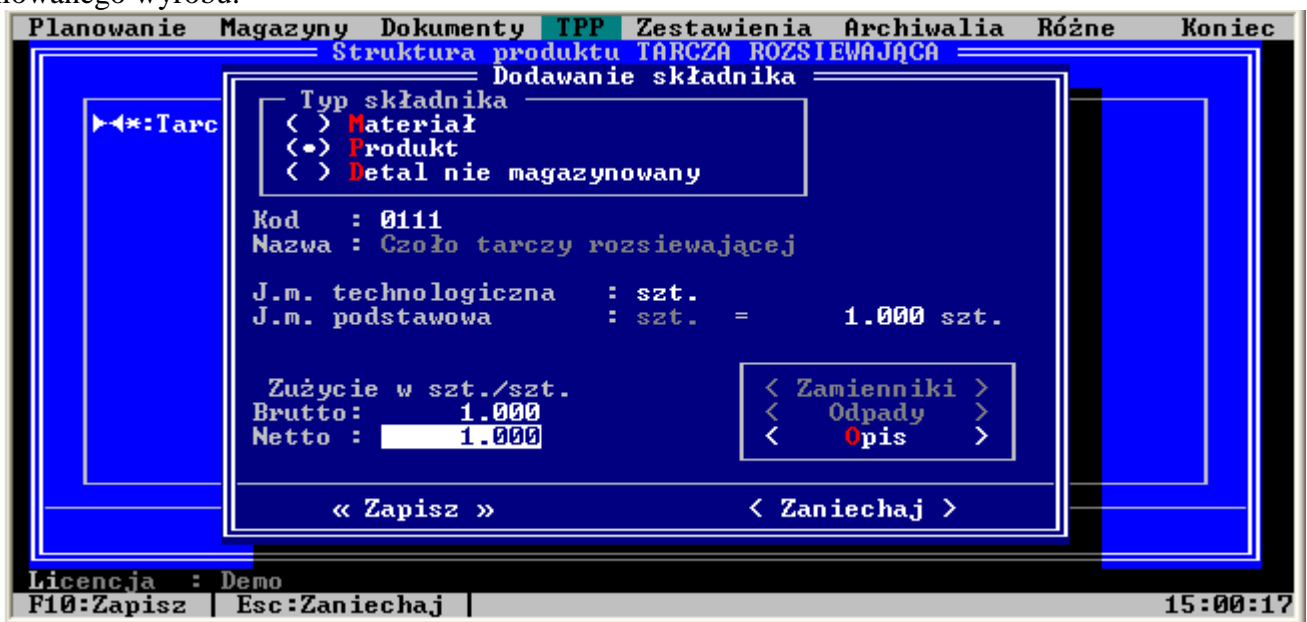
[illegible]owanego wyrobu.

Planowanie Magazyny Dokumenty TPP Zestawienia Archiwalia Różne Koniec

Struktura produktu TARCZA ROZSIEWAJĄCA

Dodawanie składnika

►◄*:Tarc

Typ składnika
( ) Materiał
(•) Produkt
( ) Detal nie magazynowany

Kod : 0111
Nazwa : Czoło tarczy rozsiewającej

J.m. technologiczna : szt.
J.m. podstawowa : szt. = 1.000 szt.

Zużycie w szt./szt.
Brutto: 1.000
Netto : 1.000

< Zamienniki >
< Odpady >
< Opis >

« Zapisz »
< Zaniechaj >

Licencja : Demo
F10:Zapisz | Esc:Zaniechaj | 15:00:17